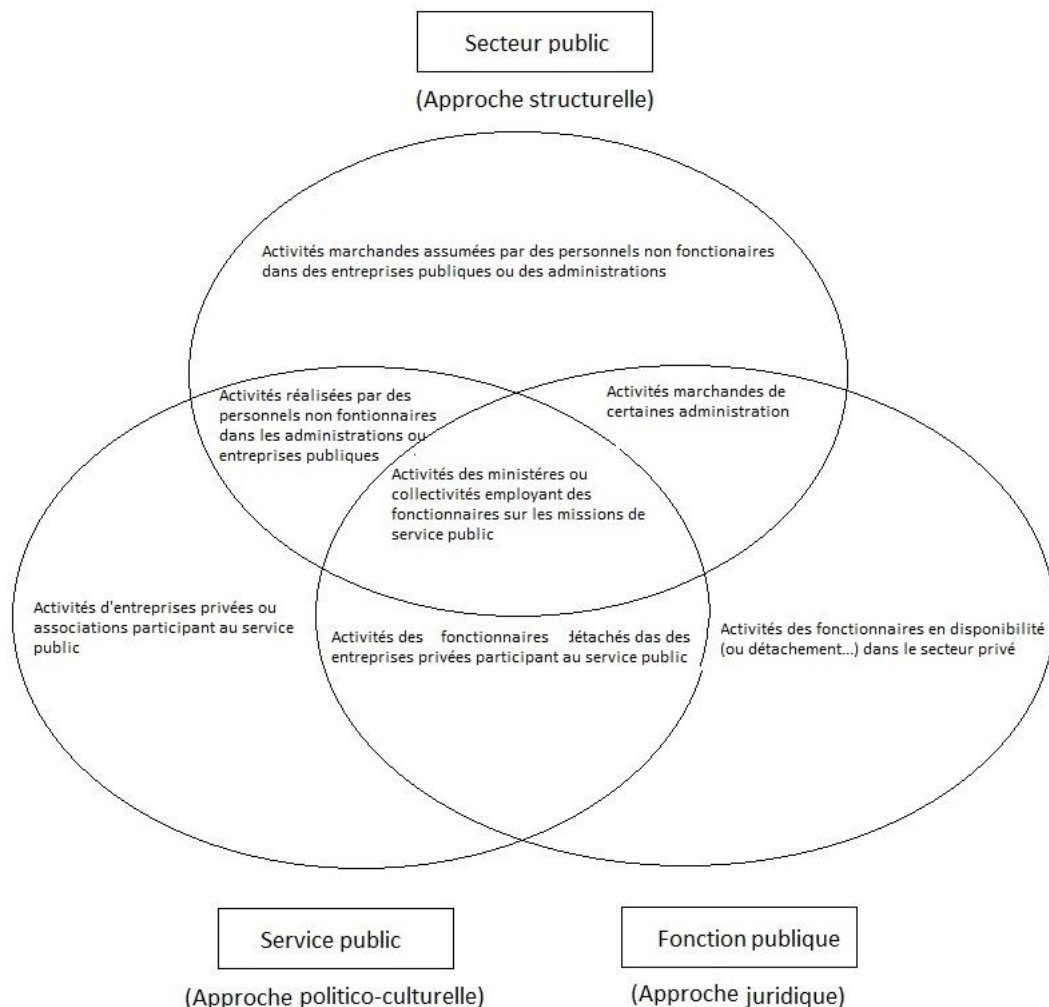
Secteur public

(Approche structurelle)

Activités marchandes assumées par des personnels non fonctionaires dans des entreprises publiques ou des administrations

Activités réalisées par des personnels non fontionnaires dans les administrations ou entreprises publiques

Activités marchandes de certaines administration

Activités des ministéres ou collectivités employant des fonctionnaires sur les missions de service public

Activités d'entreprises privées ou associations participant au service public

Activités des fonctionnaires détachés das des entreprises privées participant au service public

Activités des fonctionnaires en disponibilité (ou détachement...) dans le secteur privé

Service public

(Approche politico-culturelle)

Fonction publique

(Approche juridique)